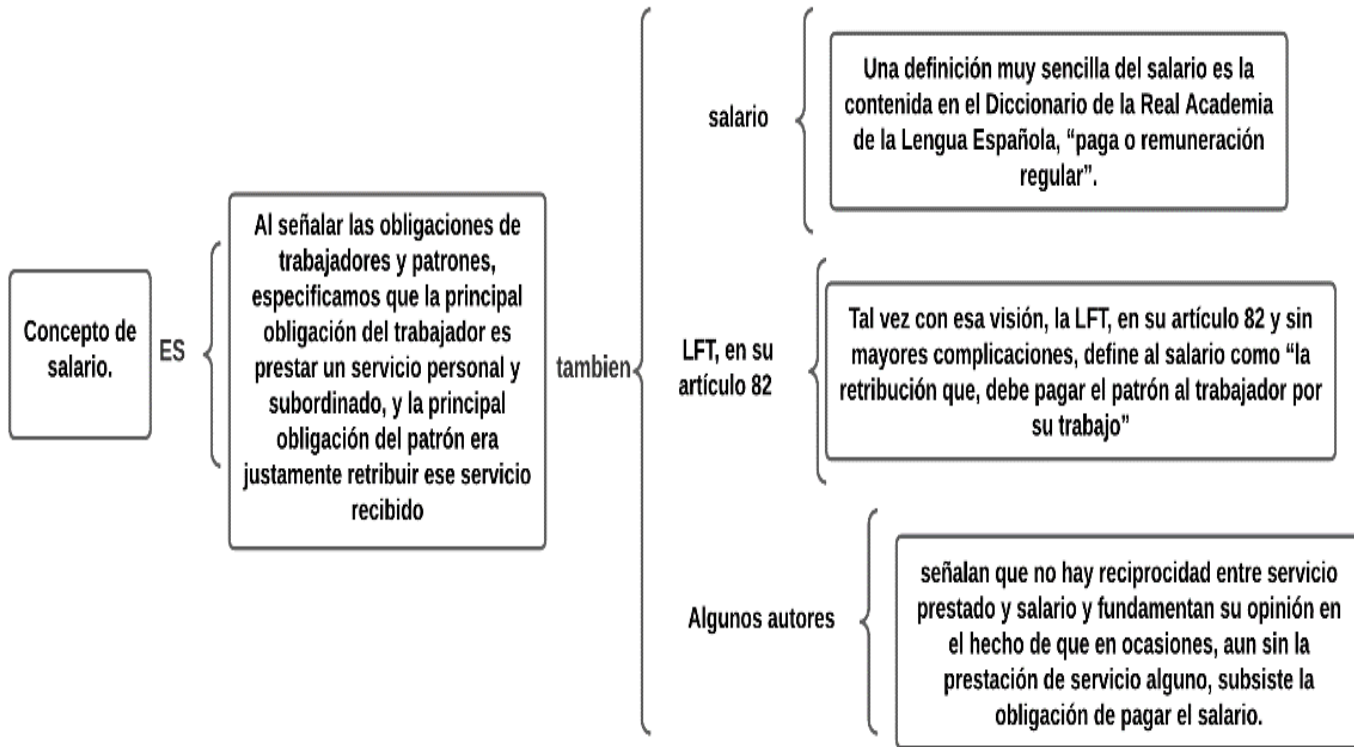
Concepto de salario.

ES

Al señalar las obligaciones de trabajadores y patrones, especificamos que la principal obligación del trabajador es prestar un servicio personal y subordinado, y la principal obligación del patrón era justamente retribuir ese servicio recibido

tambien

salario

Una definición muy sencilla del salario es la contenida en el Diccionario de la Real Academia de la Lengua Española, "paga o remuneración regular".

LFT, en su artículo 82

Tal vez con esa visión, la LFT, en su artículo 82 y sin mayores complicaciones, define al salario como "la retribución que, debe pagar el patrón al trabajador por su trabajo"

Algunos autores

señalan que no hay reciprocidad entre servicio prestado y salario y fundamentan su opinión en el hecho de que en ocasiones, aun sin la prestación de servicio alguno, subsiste la obligación de pagar el salario.